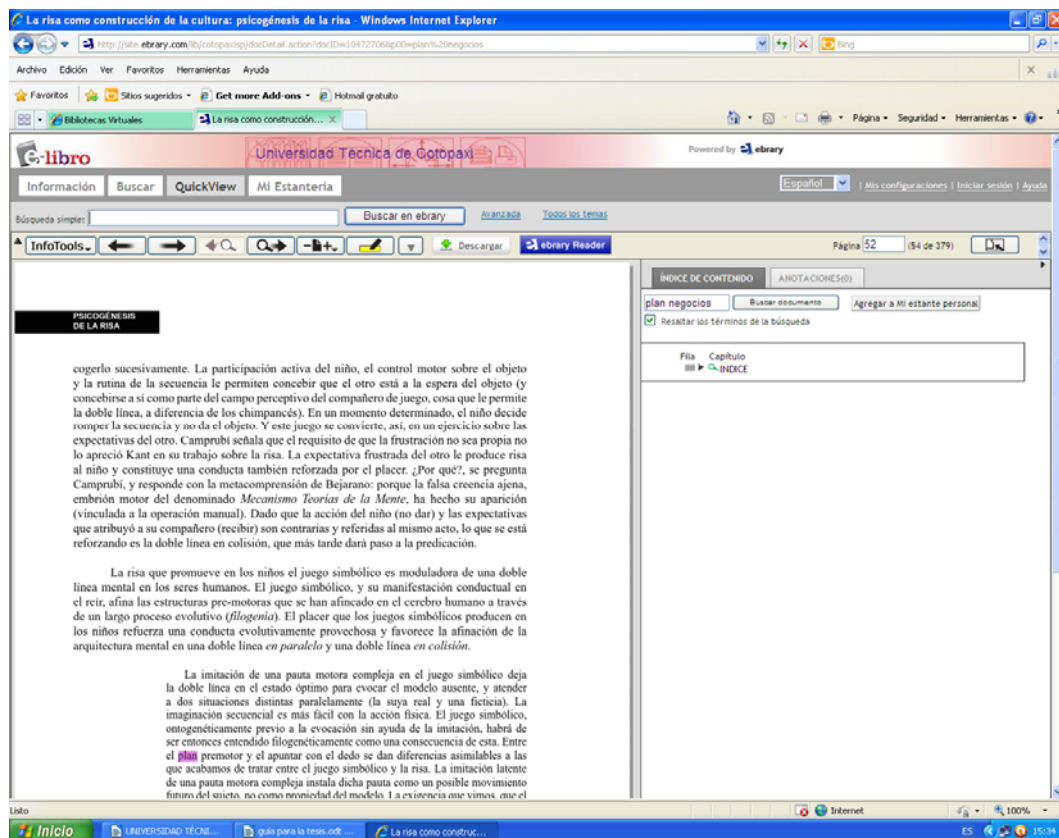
La risa como construcción de la cultura: psicogénesis de la risa - Windows Internet Explorer

http://site.ebrary.com/lib/cotopaxisp/docDetail.action?docID=10472706&p00=plan%20negocios

Bing

Archivo Edición Ver Favoritos Herramientas Ayuda

Favoritos Sitios sugeridos Get more Add-ons Hotmail gratuito

Bibliotecas Virtuales La risa como construcción...

Página Seguridad Herramientas

e-libro Universidad Técnica de Cotopaxi Powered by ebrary

Información Buscar QuickView Mi Estantería

Español Mis configuraciones | Iniciar sesión | Ayuda

Búsqueda simple: Buscar en ebrary Avanzada Todos los temas

InfoTools Descargar ebrary Reader Página 52 (54 de 379)

ÍNDICE DE CONTENIDO ANOTACIONES(0)

plan negocios Buscar documento Agregar a Mi estante personal

Resaltar los términos de la búsqueda

Fila Capítulo
INDICE

PSICOGÉNESIS DE LA RISA

cogerlo sucesivamente. La participación activa del niño, el control motor sobre el objeto y la rutina de la secuencia le permiten concebir que el otro está a la espera del objeto (y concebirse a sí como parte del campo perceptivo del compañero de juego, cosa que le permite la doble línea, a diferencia de los chimpancés). En un momento determinado, el niño decide romper la secuencia y no da el objeto. Y este juego se convierte, así, en un ejercicio sobre las expectativas del otro. Camprubí señala que el requisito de que la frustración no sea propia no lo apreció Kant en su trabajo sobre la risa. La expectativa frustrada del otro le produce risa al niño y constituye una conducta también reforzada por el placer. ¿Por qué?, se pregunta Camprubí, y responde con la metacomprensión de Bejarano: porque la falsa creencia ajena, embrión motor del denominado Mecanismo Teorías de la Mente, ha hecho su aparición (vinculada a la operación manual). Dado que la acción del niño (no dar) y las expectativas que atribuyó a su compañero (recibir) son contrarias y referidas al mismo acto, lo que se está reforzando es la doble línea en colisión, que más tarde dará paso a la predicación.

La risa que promueve en los niños el juego simbólico es moduladora de una doble línea mental en los seres humanos. El juego simbólico, y su manifestación conductual en el reír, afina las estructuras pre-motoras que se han afincado en el cerebro humano a través de un largo proceso evolutivo (filogenia). El placer que los juegos simbólicos producen en los niños refuerza una conducta evolutivamente provechosa y favorece la afinación de la arquitectura mental en una doble línea en paralelo y una doble línea en colisión.

La imitación de una pauta motora compleja en el juego simbólico deja la doble línea en el estado óptimo para evocar el modelo ausente, y atender a dos situaciones distintas paralelamente (la suya real y una ficticia). La imaginación secuencial es más fácil con la acción física. El juego simbólico, ontogenéticamente previo a la evocación sin ayuda de la imitación, habrá de ser entonces entendido filogenéticamente como una consecuencia de esta. Entre el plan premotor y el apuntar con el dedo se dan diferencias asimilables a las que acabamos de tratar entre el juego simbólico y la risa. La imitación latente de una pauta motora compleja instala dicha pauta como un posible movimiento futuro del sujeto, no como propiedad del modelo. La exigencia que vimos, que el

Listo Internet 100%

Inicio UNIVERSIDAD TÉCNI... guia para la tesis.odt ... La risa como construc... ES 15:34